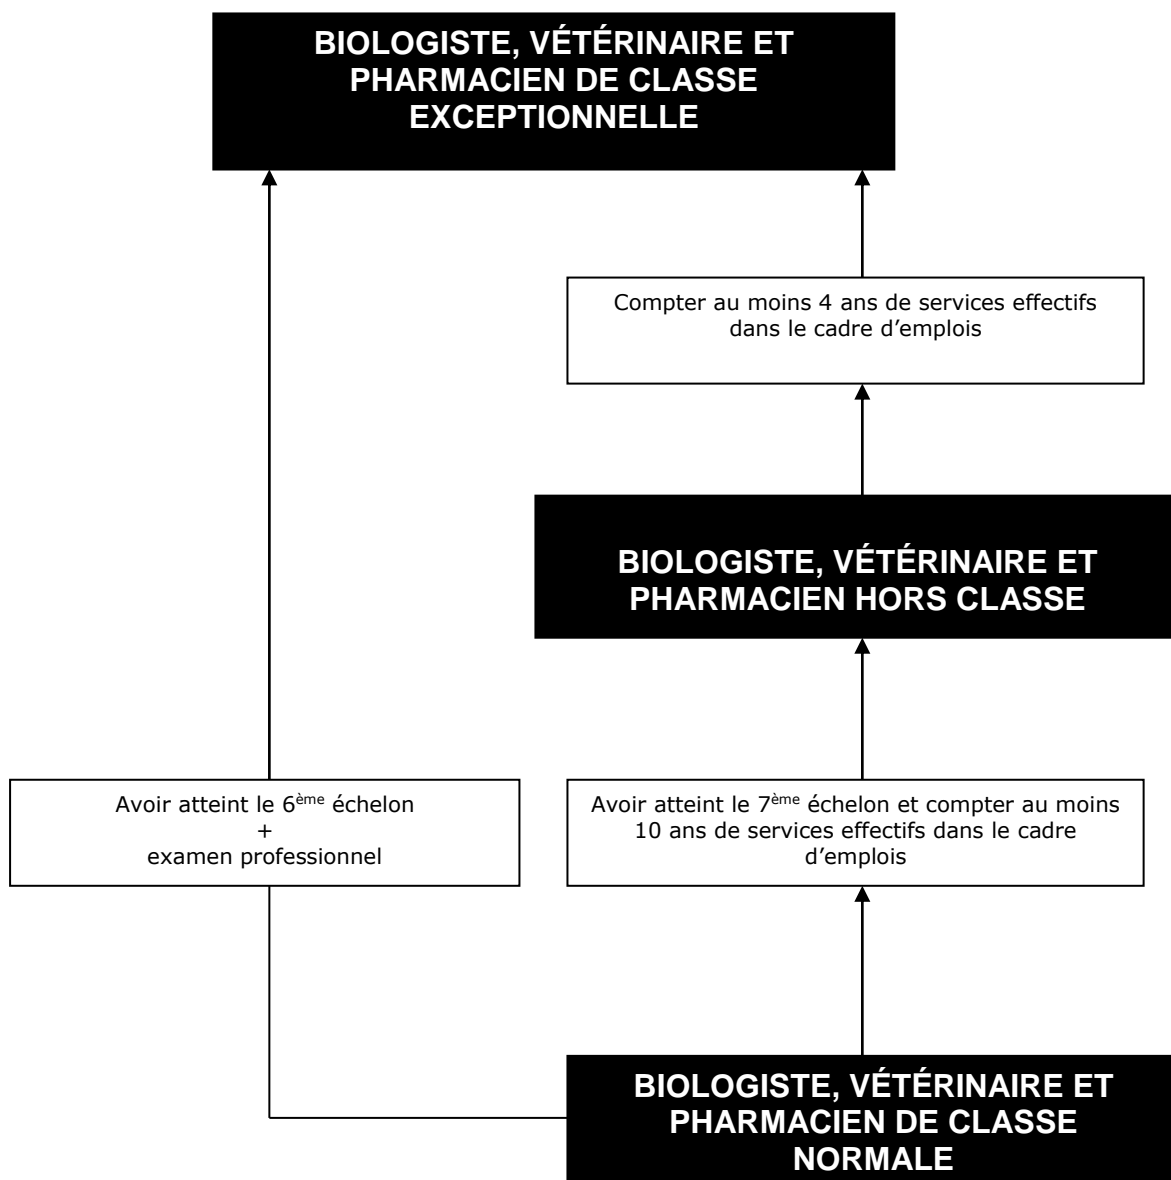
BIOLOGISTE, VÉTÉRINAIRE ET PHARMACIEN DE CLASSE EXCEPTIONNELLE

Compter au moins 4 ans de services effectifs dans le cadre d’emplois

BIOLOGISTE, VÉTÉRINAIRE ET PHARMACIEN HORS CLASSE

Avoir atteint le 6$^{ème}$ échelon
+
examen professionnel

Avoir atteint le 7$^{ème}$ échelon et compter au moins 10 ans de services effectifs dans le cadre d’emplois

BIOLOGISTE, VÉTÉRINAIRE ET PHARMACIEN DE CLASSE NORMALE